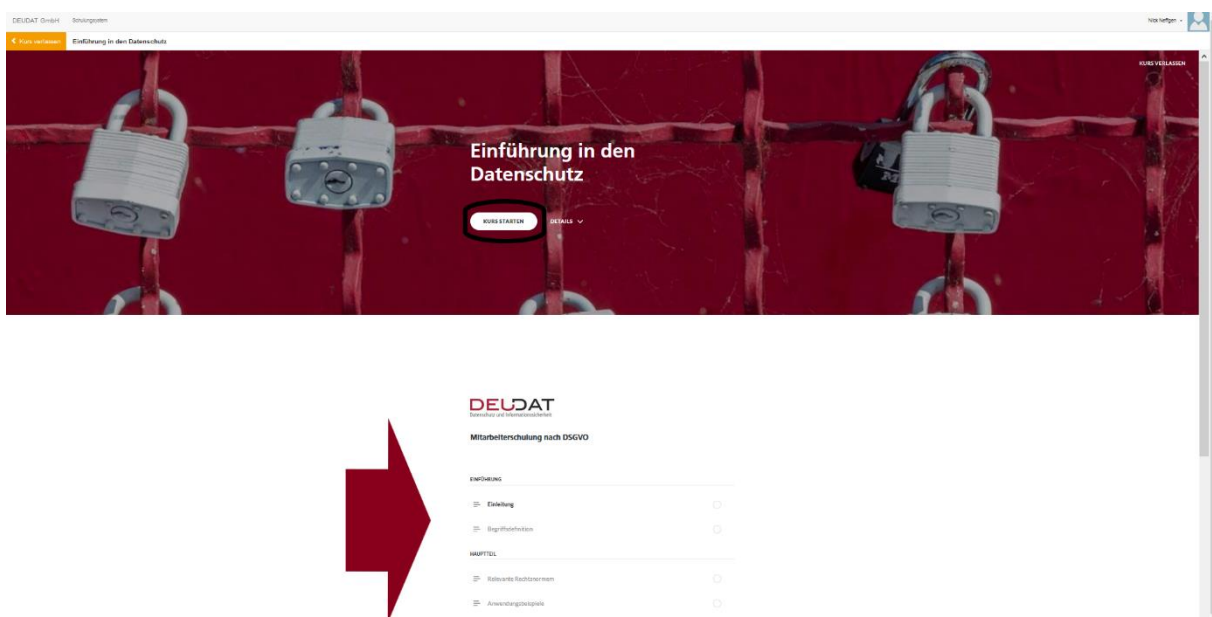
DEUDAT GmbH Schulungssystem

Nick Keffgen

Kurs verlassen Einführung in den Datenschutz

KURS VERLASSEN

Einführung in den Datenschutz

KURS STARTEN DETAILS

DEUDAT
Datenschutz und Informationssicherheit

Mitarbeiterschulung nach DSGVO

EINFÜHRUNG

Einleitung

Begriffsdefinition

HAUPTTEIL

Relevante Rechtsnormen

Anwendungsbeispiele